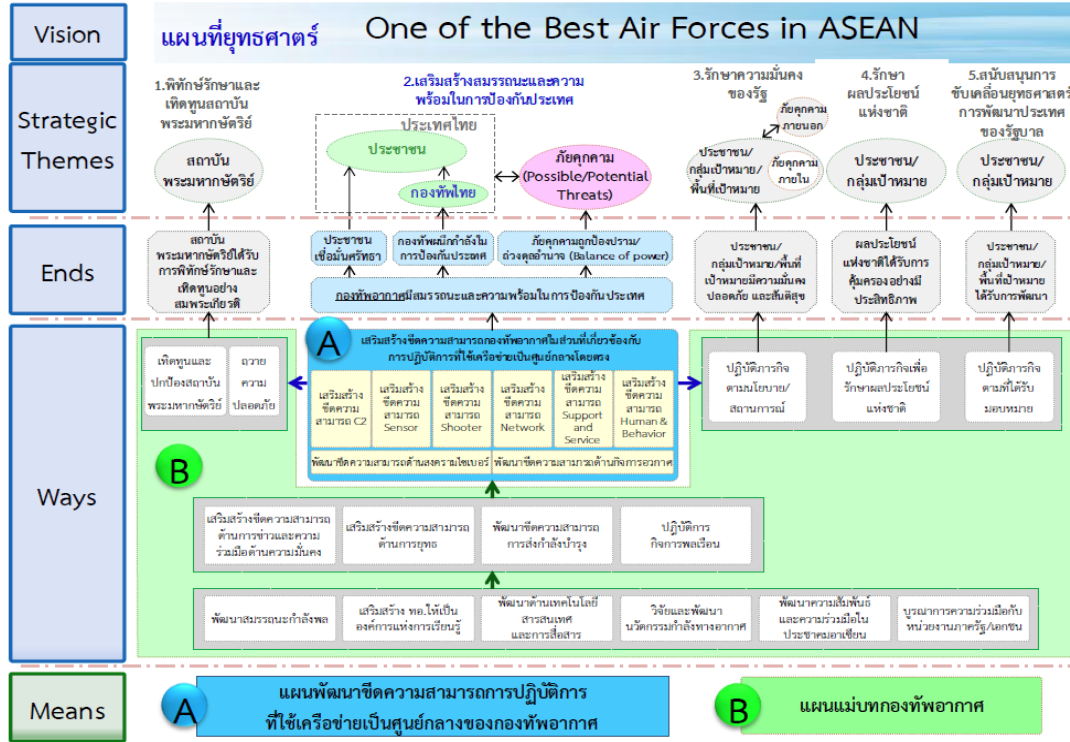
Vision

แผนที่ยุทธศาสตร์

One of the Best Air Forces in ASEAN

Strategic Themes

1.พิทักษ์รักษาและเทิดทูนสถาบันพระมหากษัตริย์

สถาบันพระมหากษัตริย์

2.เสริมสร้างสมรรถนะและความพร้อมในการป้องกันประเทศ

ประเทศไทย

ประชาชน

กองทัพไทย

ภัยคุกคาม (Possible/Potential Threats)

3.รักษาความมั่นคงของรัฐ

ภัยคุกคามภายนอก

ประชาชน/กลุ่มเป้าหมาย/พื้นที่เป้าหมาย

ภัยคุกคามภายใน

4.รักษาผลประโยชน์แห่งชาติ

ประชาชน/กลุ่มเป้าหมาย

5.สนับสนุนการขับเคลื่อนยุทธศาสตร์การพัฒนาประเทศของรัฐบาล

ประชาชน/กลุ่มเป้าหมาย

Ends

สถาบันพระมหากษัตริย์ได้รับการพิทักษ์รักษาและเทิดทูนอย่างสมพระเกียรติ

ประชาชนเชื่อมั่นศรัทธา

กองทัพมีกำลังในการป้องกันประเทศ

ภัยคุกคามถูกป้องปราม/ถ่วงดุลอำนาจ (Balance of power)

กองทัพอากาศมีสมรรถนะและความพร้อมในการป้องกันประเทศ

ประชาชน/กลุ่มเป้าหมาย/พื้นที่เป้าหมายมีความมั่นคงปลอดภัย และสันติสุข

ผลประโยชน์แห่งชาติได้รับการคุ้มครองอย่างมีประสิทธิภาพ

ประชาชน/กลุ่มเป้าหมาย/พื้นที่เป้าหมายได้รับการพัฒนา

Ways

A

เสริมสร้างขีดความสามารถกองทัพอากาศในส่วนที่เกี่ยวข้องกับการปฏิบัติการที่ใช้เครือข่ายเป็นศูนย์กลางโดยตรง

เทิดทูนและปกป้องสถาบันพระมหากษัตริย์

ถวายความปลอดภัย

เสริมสร้างขีดความสามารถ C2

เสริมสร้างขีดความสามารถ Sensor

เสริมสร้างขีดความสามารถ Shooter

เสริมสร้างขีดความสามารถ Network

เสริมสร้างขีดความสามารถ Support and Service

เสริมสร้างขีดความสามารถ Human & Behavior

พัฒนาขีดความสามารถด้านสงครามไซเบอร์

พัฒนาขีดความสามารถด้านกิจการอวกาศ

ปฏิบัติภารกิจตามนโยบาย/สถานการณ์

ปฏิบัติภารกิจเพื่อรักษาผลประโยชน์แห่งชาติ

ปฏิบัติภารกิจตามที่ได้รับมอบหมาย

B

เสริมสร้างขีดความสามารถด้านการข่าวและความร่วมมือด้านความมั่นคง

เสริมสร้างขีดความสามารถด้านการยุทธ

พัฒนาขีดความสามารถการส่งกำลังบำรุง

ปฏิบัติการกิจการพลเรือน

พัฒนาสมรรถนะกำลังพล

เสริมสร้าง ทอ.ให้เป็นองค์การแห่งการเรียนรู้

พัฒนาด้านเทคโนโลยีสารสนเทศและการสื่อสาร

วิจัยและพัฒนานวัตกรรมกำลังทางอากาศ

พัฒนาความสัมพันธ์และความร่วมมือในประชาคมอาเซียน

บูรณาการความร่วมมือกับหน่วยงานภาครัฐ/เอกชน

Means

A

แผนพัฒนาขีดความสามารถการปฏิบัติการที่ใช้เครือข่ายเป็นศูนย์กลางของกองทัพอากาศ

B

แผนแม่บทกองทัพอากาศ